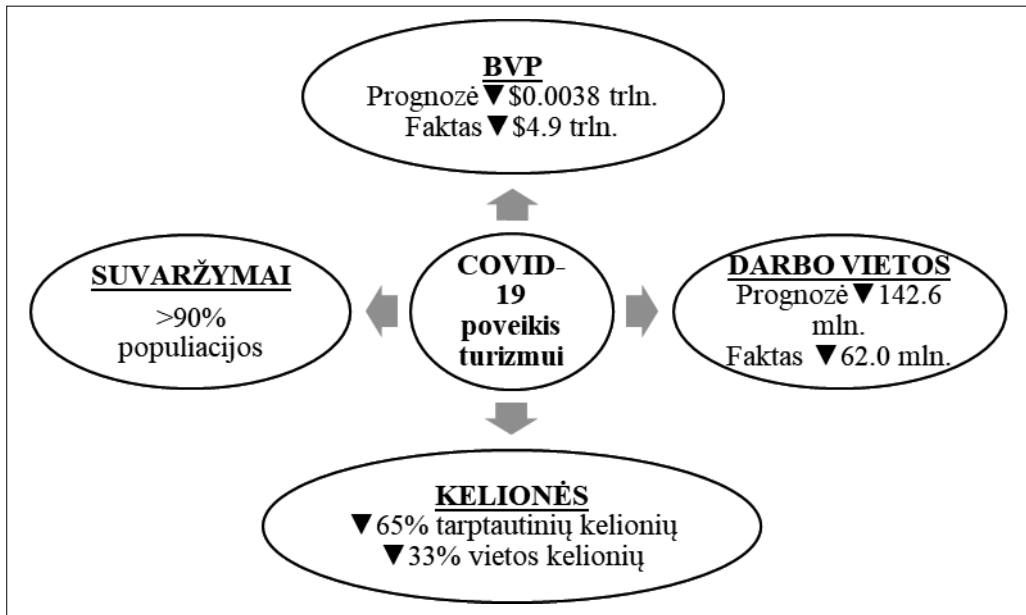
BVP
Prognozė ▼$0.0038 trln.
Faktas ▼$4.9 trln.

SUVARŽYMAI
>90% populiacijos

COVID-19 poveikis turizmui

DARBO VIETOS
Prognozė ▼142.6 mln.
Faktas ▼62.0 mln.

KELIONĖS
▼65% tarptautinių kelionių
▼33% vietos kelionių